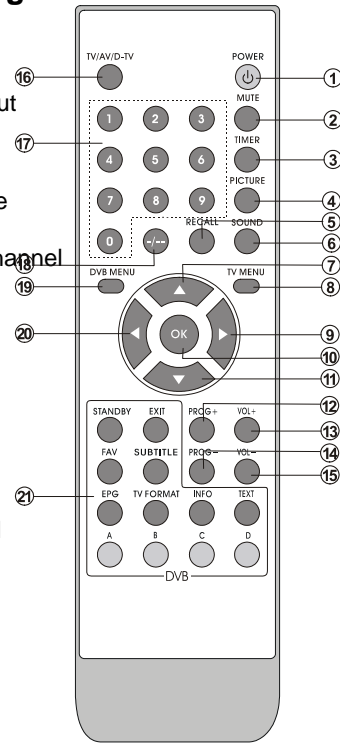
g

ut

e

hannel

⑯ TV/AV/D-TV

POWER ①

MUTE ②

⑰ 1 2 3

4 5 6

7 8 9

0 -/--

TIMER ③

PICTURE ④

RECALL ⑤

SOUND ⑥

⑱

⑦

⑲ DVB MENU

TV MENU ⑧

⑳

OK

⑨

⑩

⑪

STANDBY EXIT

PROG+ VOL+

⑫

⑬

FAV SUBTITLE

PROG− VOL−

⑭

⑮

㉑ EPG TV FORMAT INFO TEXT

A B C D

DVB